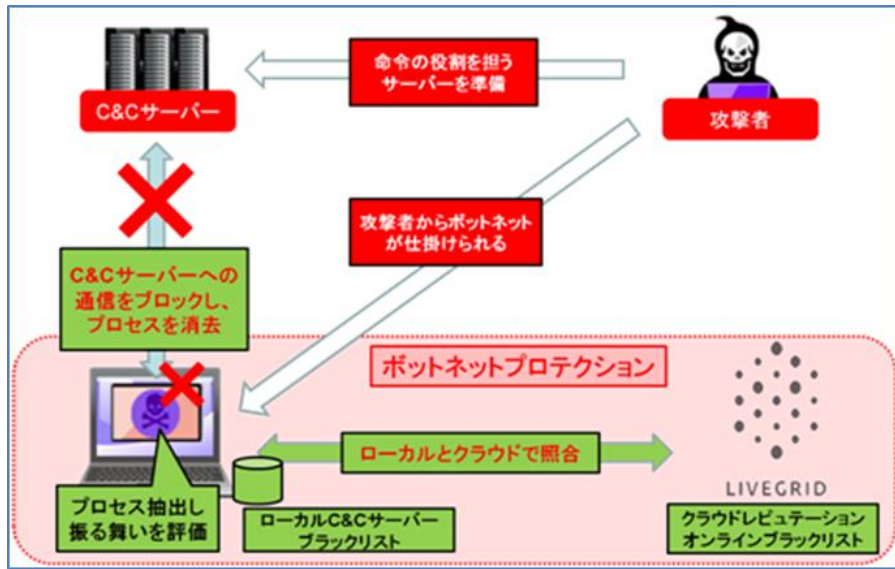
命令の役割を担う
サーバーを準備

C&Cサーバー

攻撃者

攻撃者からボットネット
が仕掛けられる

C&Cサーバーへの
通信をブロックし、
プロセスを消去

ボットネットプロテクション

ローカルとクラウドで照合

LIVEGRID

プロセス抽出し
振る舞いを評価

ローカルC&Cサーバー
ブラックリスト

クラウドレピュテーション
オンラインブラックリスト